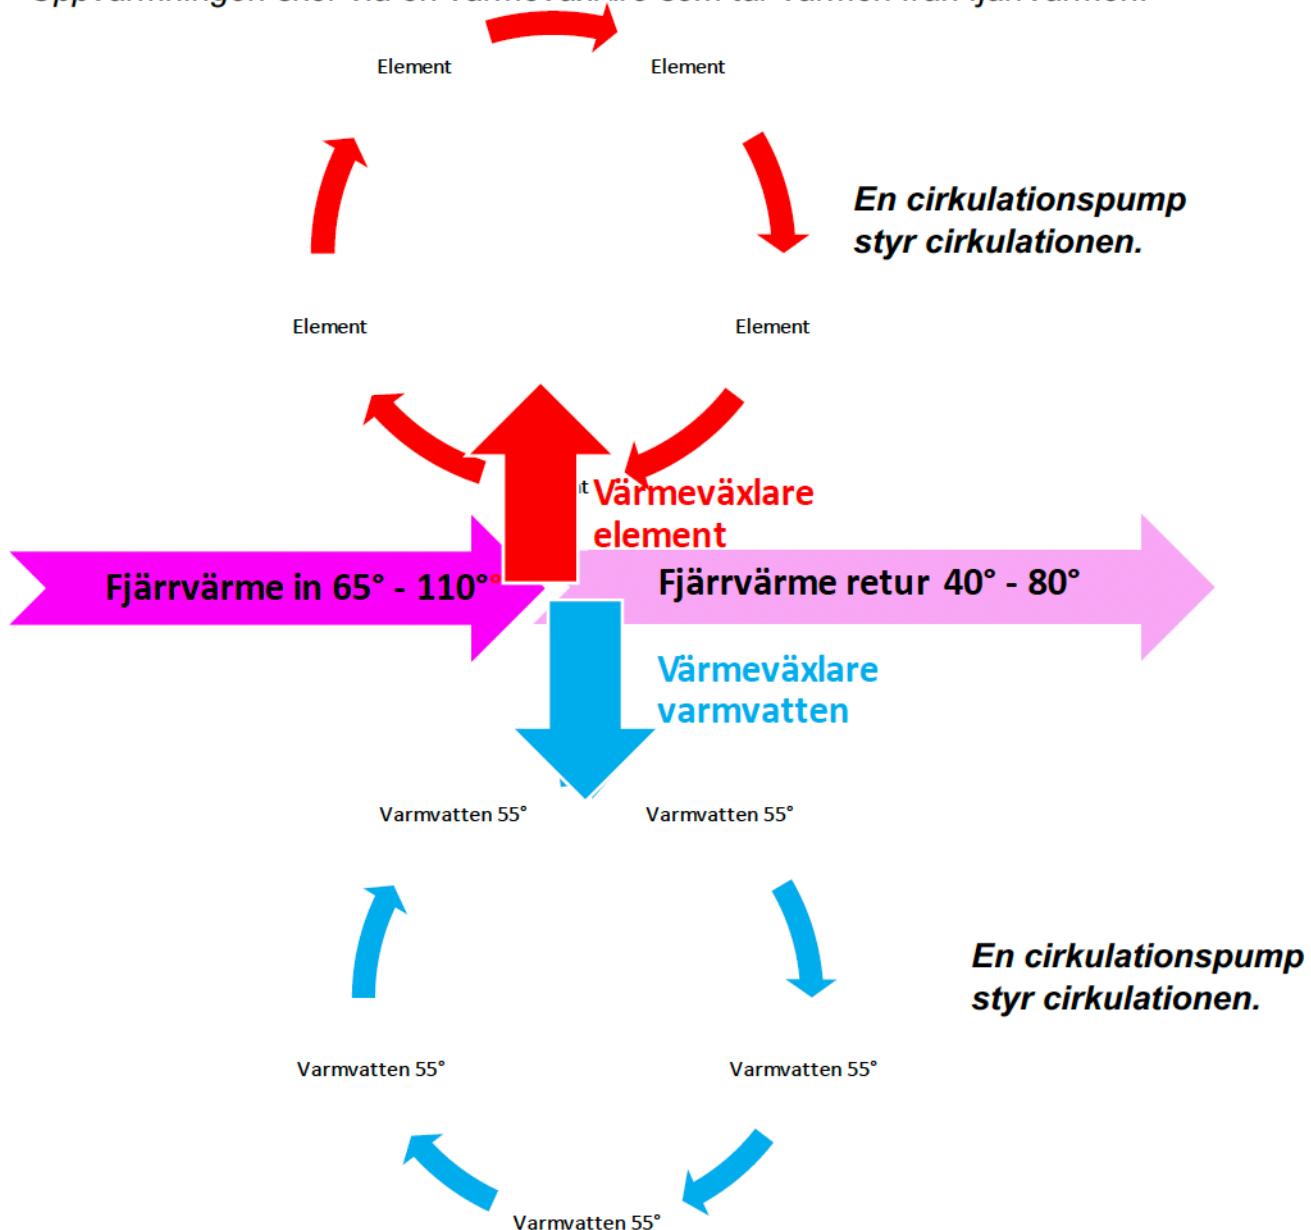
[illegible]

Element

Element

En cirkulationspump styr cirkulationen.

Element

Element

Värmeväxlare element

Fjärrvärme in 65° - 110°

Fjärrvärme retur 40° - 80°

Värmeväxlare varmvatten

Varmvatten 55°

Varmvatten 55°

En cirkulationspump styr cirkulationen.

Varmvatten 55°

Varmvatten 55°

Varmvatten 55°